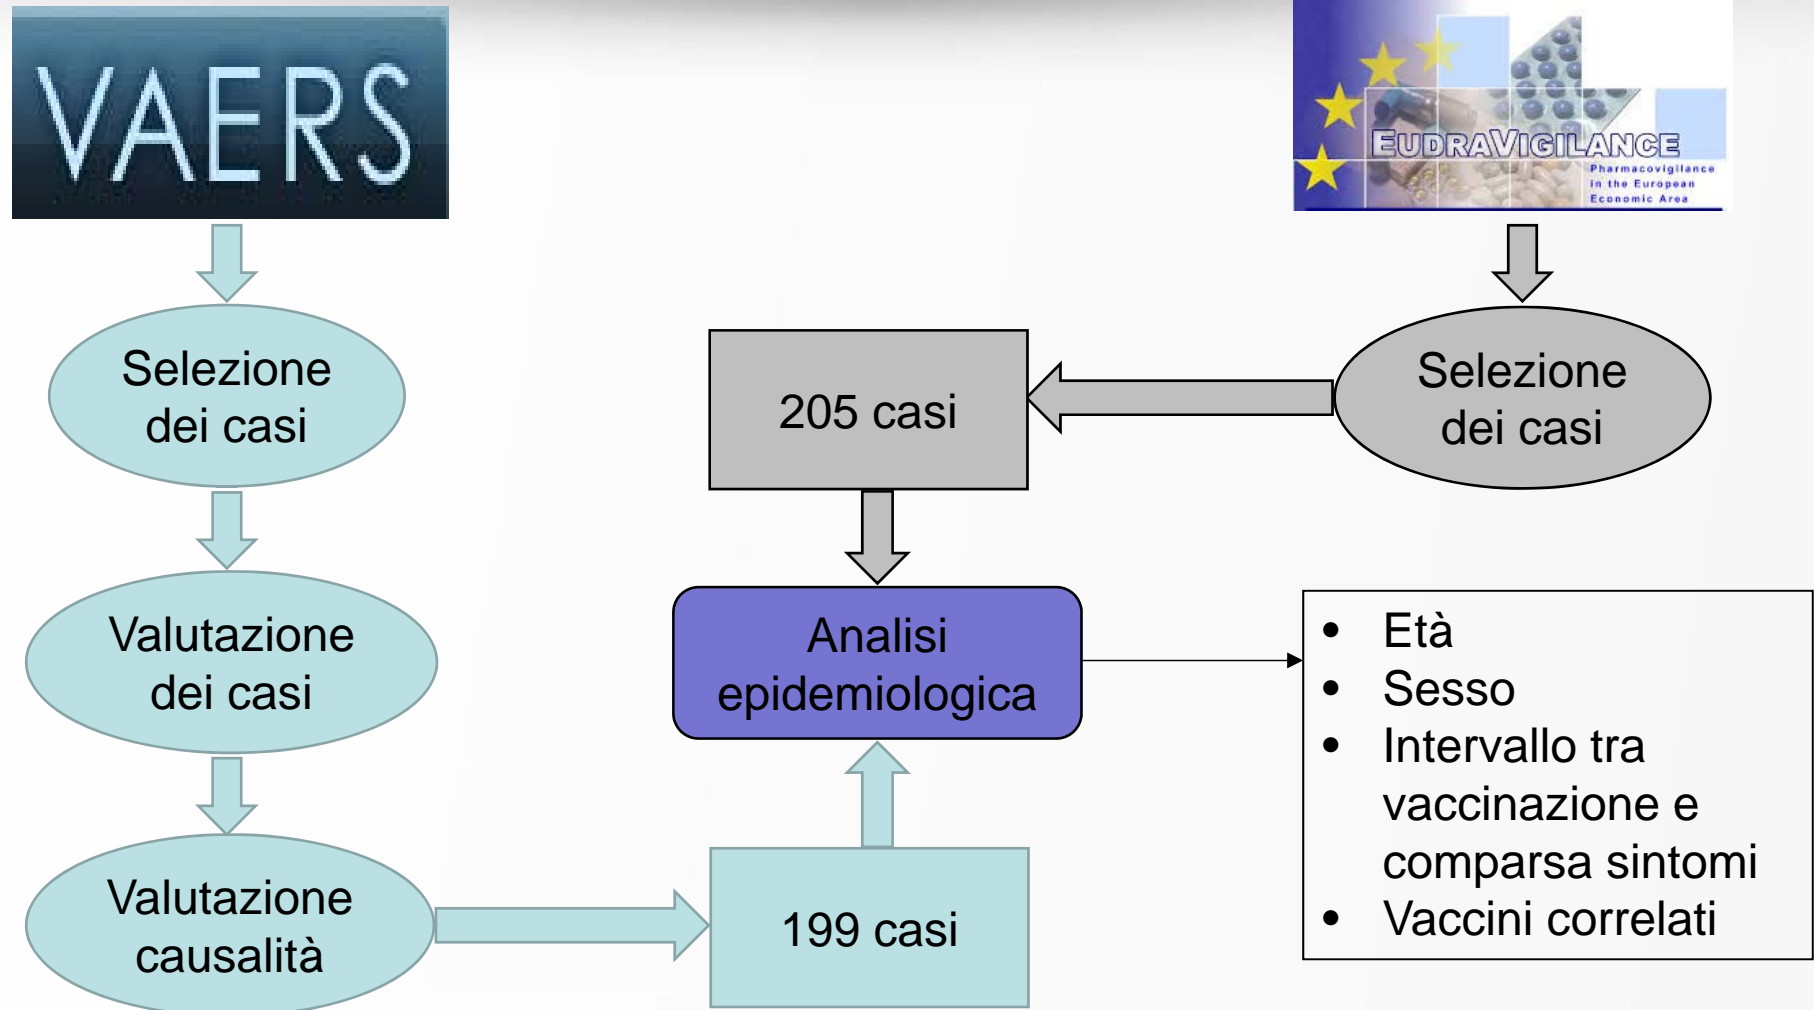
VAERS

EUDRAVIGILANCE
Pharmacovigilance in the European Economic Area

Selezione dei casi

Valutazione dei casi

Valutazione causalità

205 casi

Selezione dei casi

Analisi epidemiologica

199 casi

- Età
- Sesso
- Intervallo tra vaccinazione e comparsa sintomi
- Vaccini correlati